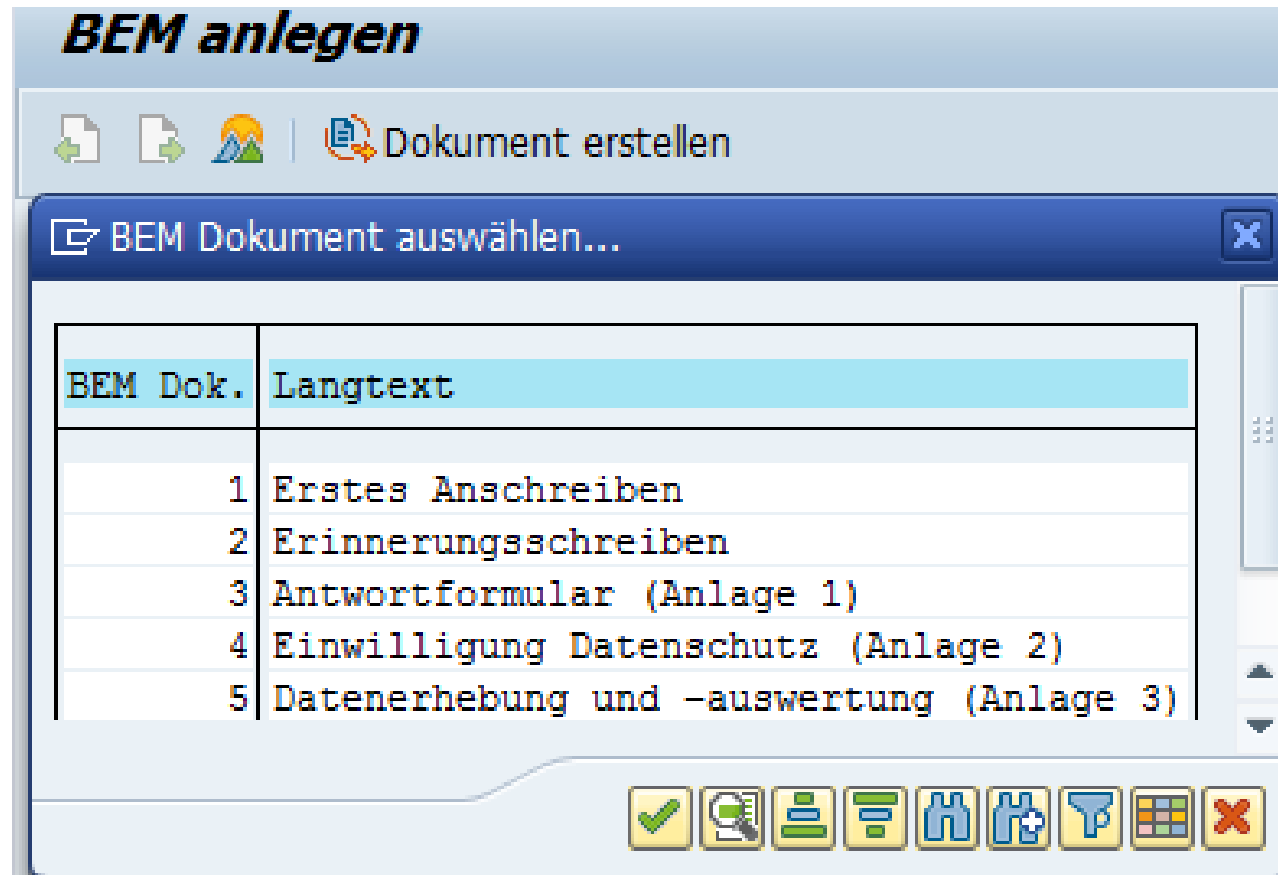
BEM anlegen

Dokument erstellen

BEM Dokument auswählen...

| BEM Dok. | Langtext |
|---|---|
| 1 | Erstes Anschreiben |
| 2 | Erinnerungsschreiben |
| 3 | Antwortformular (Anlage 1) |
| 4 | Einwilligung Datenschutz (Anlage 2) |
| 5 | Datenerhebung und -auswertung (Anlage 3) |